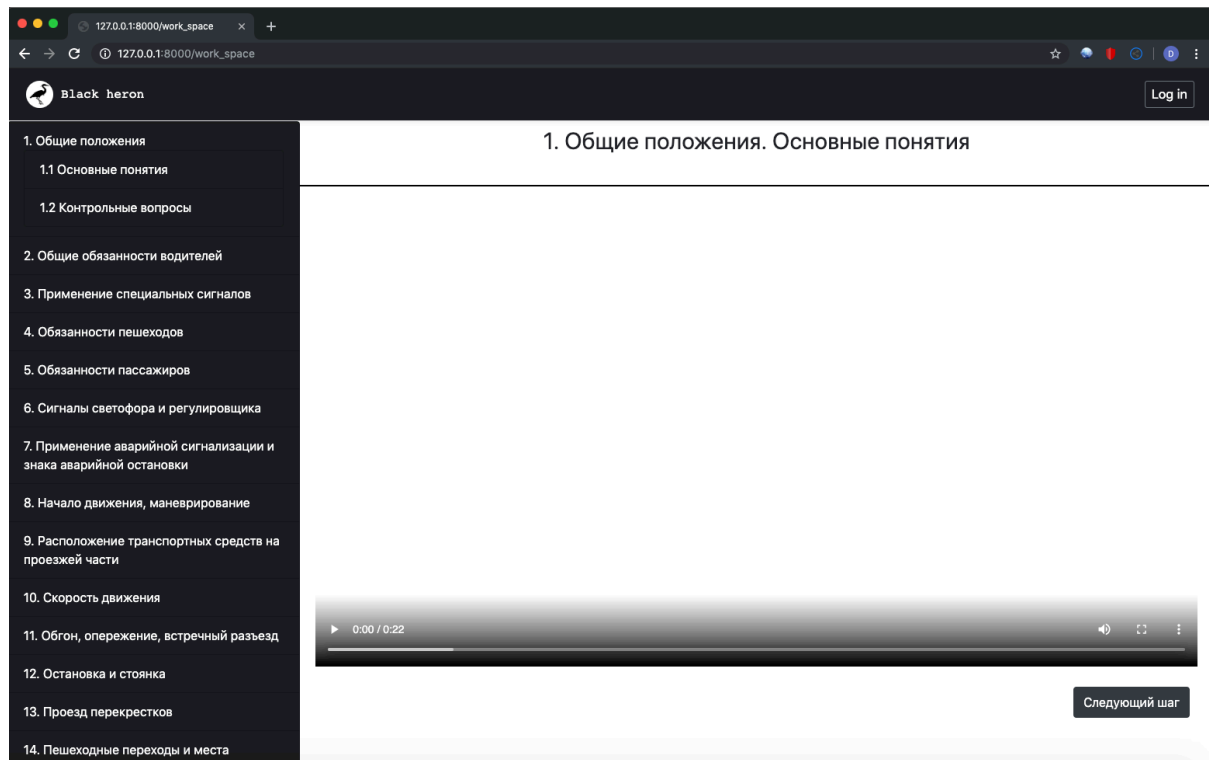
127.0.0.1:8000/work_space

127.0.0.1:8000/work_space

D

Black heron

Log in

1. Общие положения

1.1 Основные понятия

1.2 Контрольные вопросы

2. Общие обязанности водителей

3. Применение специальных сигналов

4. Обязанности пешеходов

5. Обязанности пассажиров

6. Сигналы светофора и регулировщика

7. Применение аварийной сигнализации и знака аварийной остановки

8. Начало движения, маневрирование

9. Расположение транспортных средств на проезжей части

10. Скорость движения

11. Обгон, опережение, встречный разъезд

12. Остановка и стоянка

13. Проезд перекрестков

14. Пешеходные переходы и места

1. Общие положения. Основные понятия

0:00 / 0:22

Следующий шаг